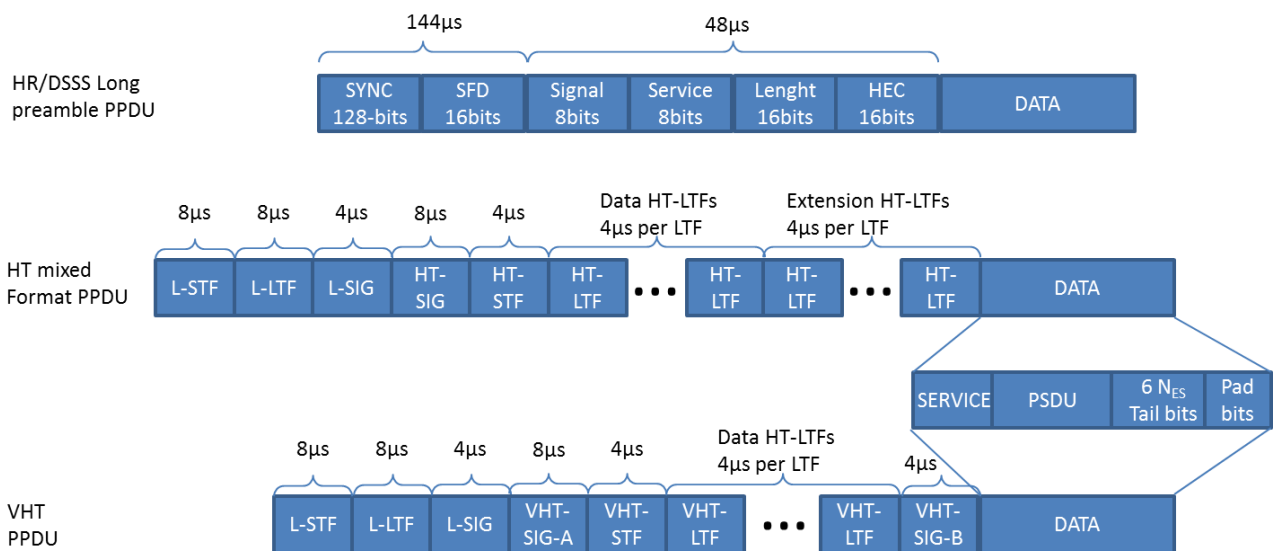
144μs

48μs

HR/DSSS Long preamble PPDU

SYNC 128-bits

SFD 16bits

Signal 8bits

Service 8bits

Lenght 16bits

HEC 16bits

DATA

8μs

8μs

4μs

8μs

4μs

Data HT-LTFs 4μs per LTF

Extension HT-LTFs 4μs per LTF

HT mixed Format PPDU

L-STF

L-LTF

L-SIG

HT-SIG

HT-STF

HT-LTF

• • •

HT-LTF

HT-LTF

• • •

HT-LTF

DATA

SERVICE

PSDU

6 $N_{ES}$ Tail bits

Pad bits

8μs

8μs

4μs

8μs

4μs

Data HT-LTFs 4μs per LTF

4μs

VHT PPDU

L-STF

L-LTF

L-SIG

VHT-SIG-A

VHT-STF

VHT-LTF

• • •

VHT-LTF

VHT-SIG-B

DATA